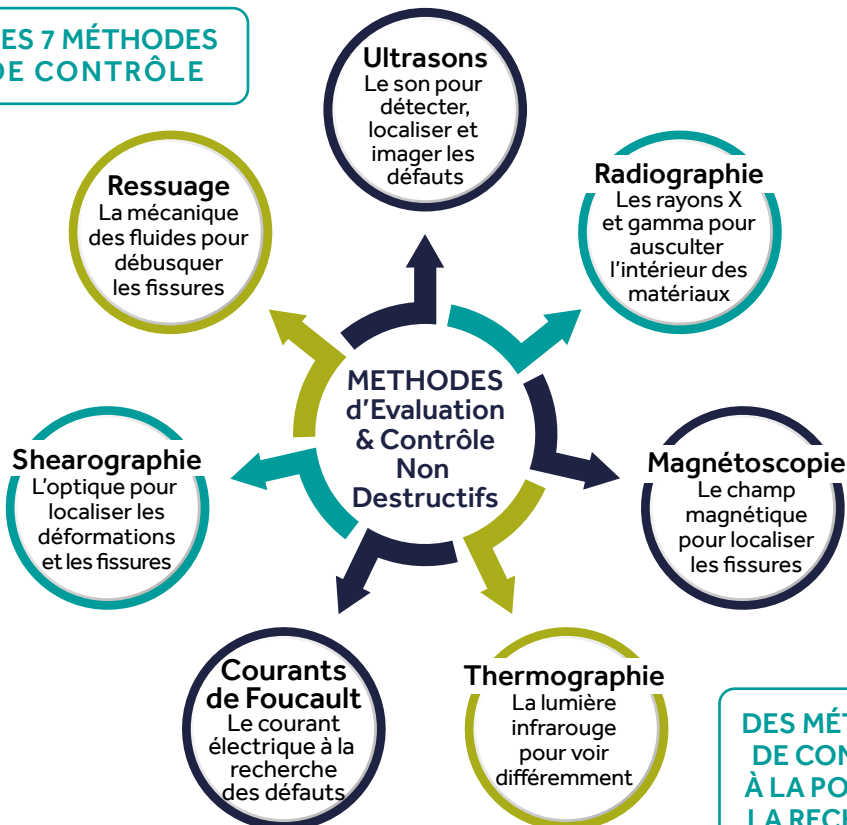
ES 7 MÉTHODES
DE CONTRÔLE

Ultrasons
Le son pour détecter, localiser et imager les défauts

Radiographie
Les rayons X et gamma pour ausculter l'intérieur des matériaux

Ressuage
La mécanique des fluides pour débusquer les fissures

METHODES d'Evaluation & Contrôle Non Destructifs

Shearographie
L'optique pour localiser les déformations et les fissures

Magnétoscopie
Le champ magnétique pour localiser les fissures

Courants de Foucault
Le courant électrique à la recherche des défauts

Thermographie
La lumière infrarouge pour voir différemment

DES MÉT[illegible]
DE CON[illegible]
À LA PO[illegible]
LA REC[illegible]